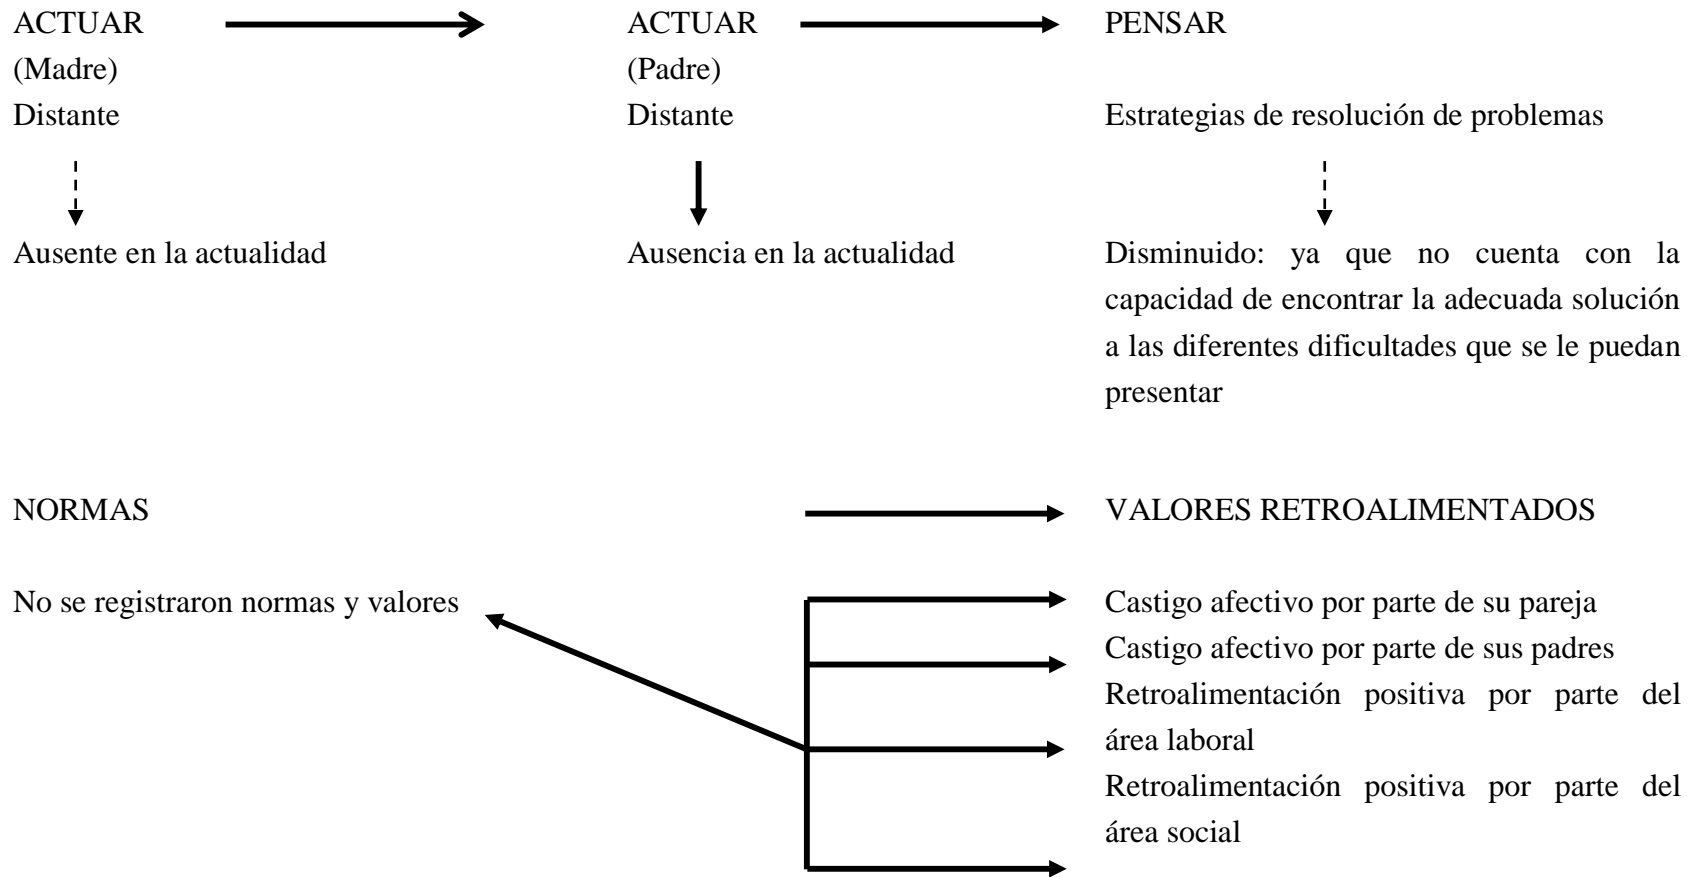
ACTUAR
(Madre)
Distante

Ausente en la actualidad

ACTUAR
(Padre)
Distante

Ausencia en la actualidad

PENSAR

Estrategias de resolución de problemas

Disminuido: ya que no cuenta con la capacidad de encontrar la adecuada solución a las diferentes dificultades que se le puedan presentar

NORMAS

No se registraron normas y valores

VALORES RETROALIMENTADOS

Castigo afectivo por parte de su pareja
Castigo afectivo por parte de sus padres
Retroalimentación positiva por parte del área laboral
Retroalimentación positiva por parte del área social